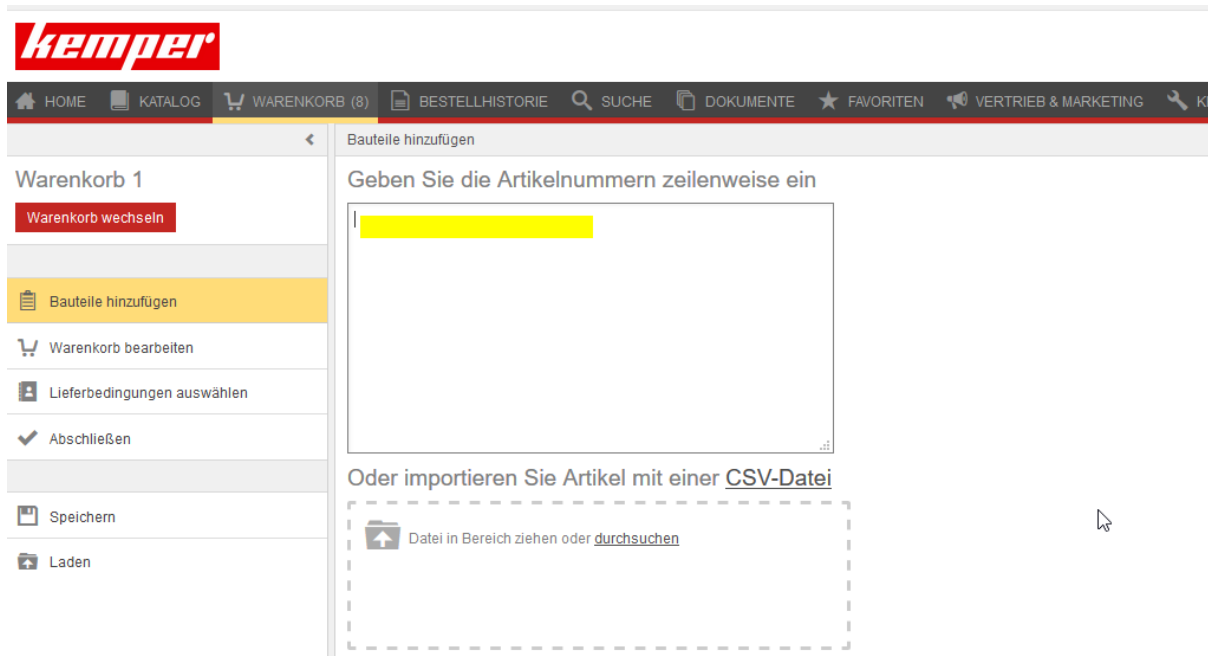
kemper

HOME KATALOG WARENKORB (8) BESTELLHISTORIE SUCHE DOKUMENTE FAVORITEN VERTRIEB & MARKETING K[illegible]

Warenkorb 1

Warenkorb wechseln

Bauteile hinzufügen

Warenkorb bearbeiten

Lieferbedingungen auswählen

Abschließen

Speichern

Laden

Bauteile hinzufügen

Geben Sie die Artikelnummern zeilenweise ein

Oder importieren Sie Artikel mit einer CSV-Datei

Datei in Bereich ziehen oder durchsuchen